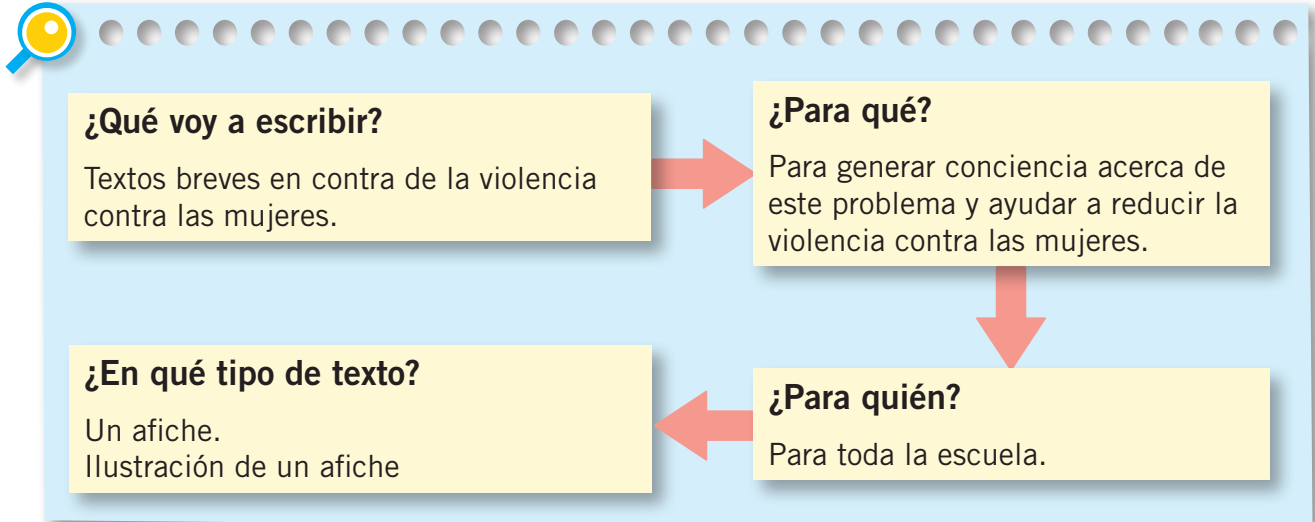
¿Qué voy a escribir?

Textos breves en contra de la violencia contra las mujeres.

¿Para qué?

Para generar conciencia acerca de este problema y ayudar a reducir la violencia contra las mujeres.

¿Para quién?

Para toda la escuela.

¿En qué tipo de texto?

Un afiche.
Ilustración de un afiche